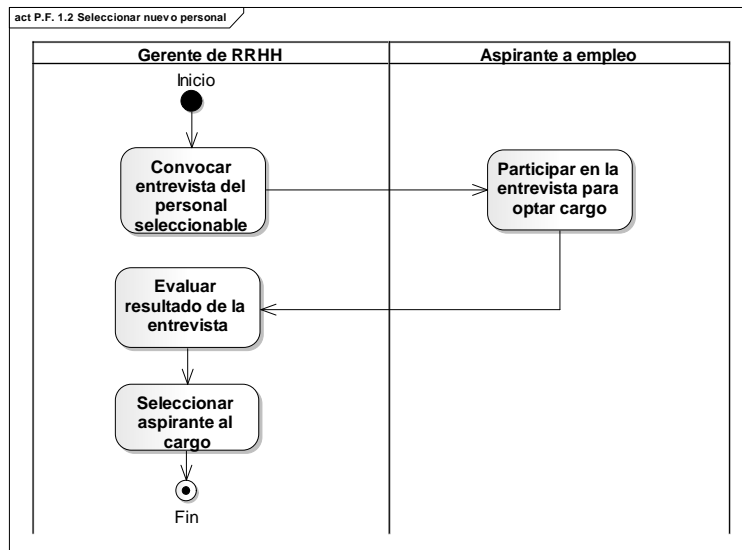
act P.F. 1.2 Seleccionar nuevo personal

Gerente de RRHH

Aspirante a empleo

Inicio

Convocar entrevista del personal seleccionable

Participar en la entrevista para optar cargo

Evaluar resultado de la entrevista

Seleccionar aspirante al cargo

Fin